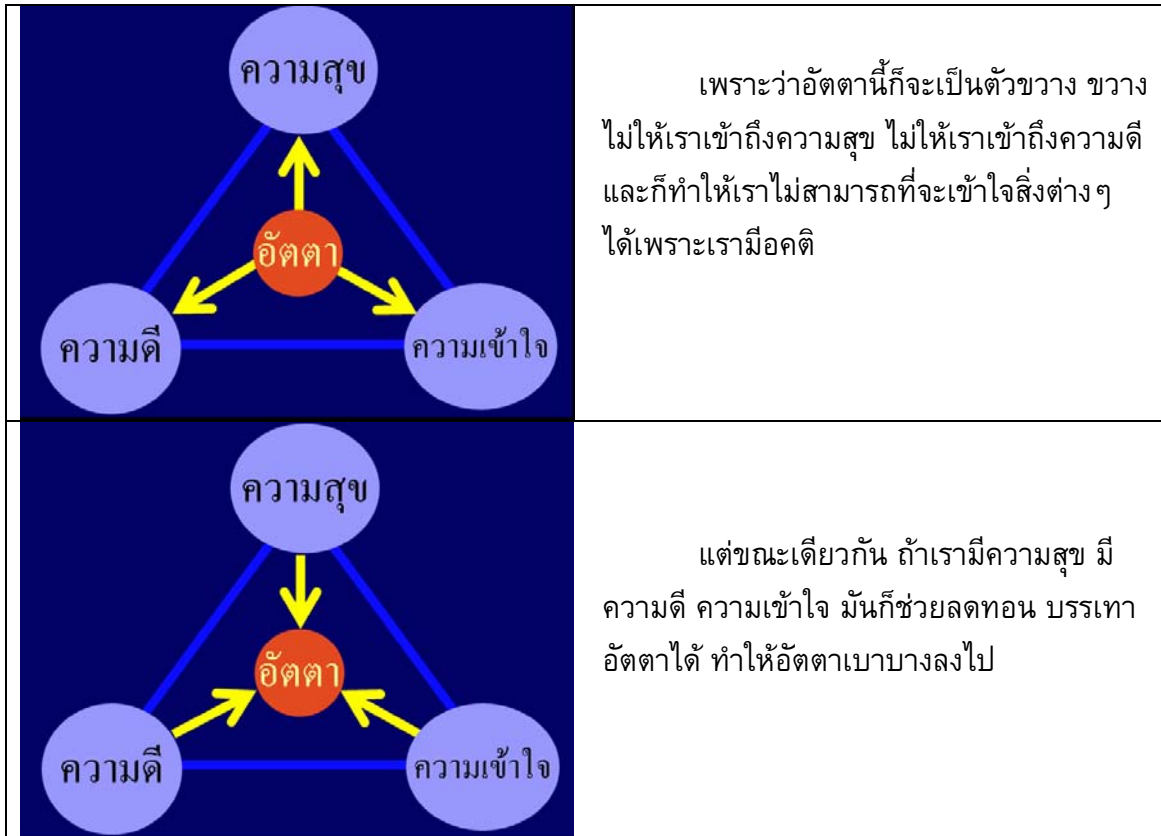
| | |
|---|---|
| ความสุข อัตตา ความดี ความเข้าใจ | เพราะว่าอัตตานี้ก็จะเป็นตัวขวาง ขวางไม่ให้เราเข้าถึงความสุข ไม่ให้เราเข้าถึงความดี และก็ทำให้เราไม่สามารถที่จะเข้าใจสิ่งต่างๆ ได้เพราะเรามีอคติ |
| ความสุข อัตตา ความดี ความเข้าใจ | แต่ขณะเดียวกัน ถ้าเรามีความสุข มีความดี ความเข้าใจ มันก็ช่วยลดทอน บรรเทาอัตตาได้ ทำให้อัตตาเบาบางลงไป |